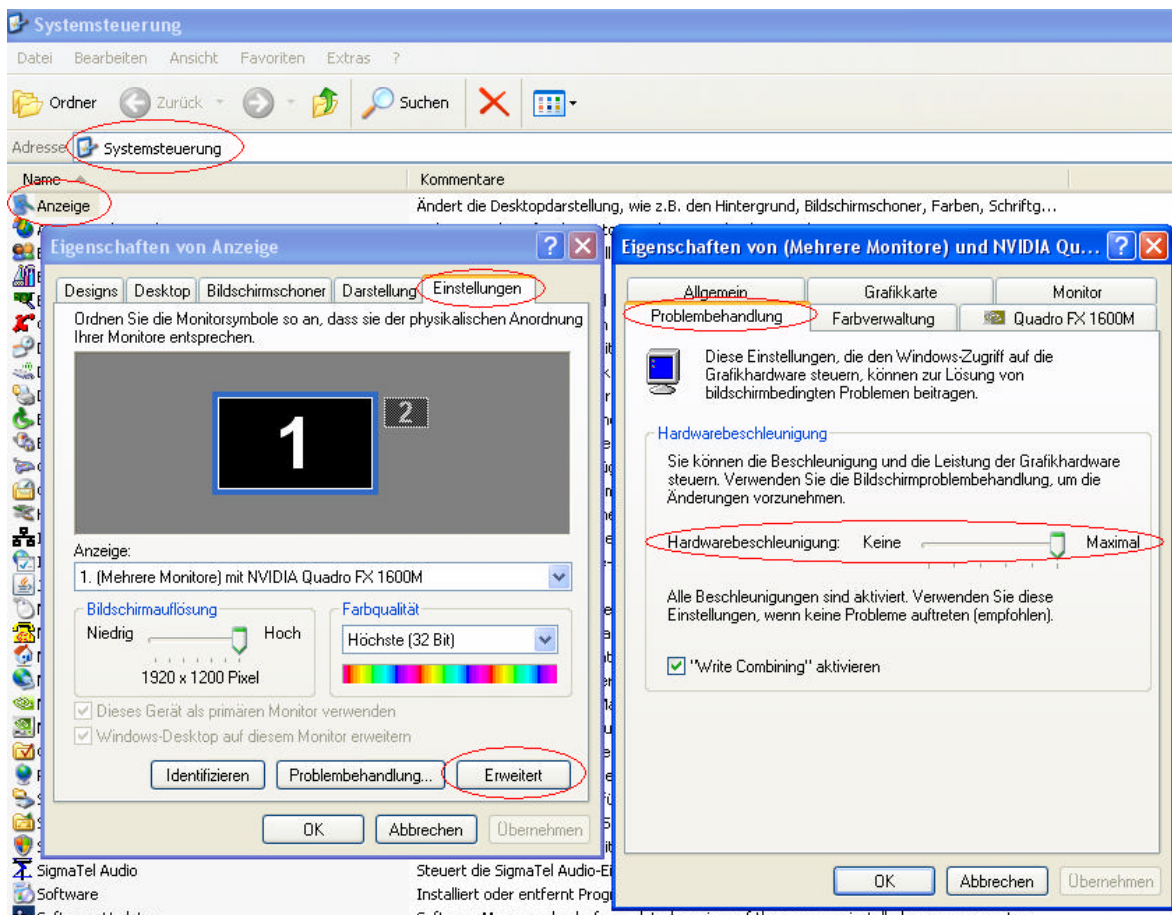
Systemsteuerung

Datei Bearbeiten Ansicht Favoriten Extras ?

Ordner Zurück Suchen

Adresse Systemsteuerung

| Name | Kommentare |
|---|---|
| Anzeige | Ändert die Desktopdarstellung, wie z.B. den Hintergrund, Bildschirmschoner, Farben, Schriftg... |
| SigmaTel Audio | Steuert die SigmaTel Audio-Ei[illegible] |
| Software | Installiert oder entfernt Prog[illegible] |

Eigenschaften von Anzeige

Designs | Desktop | Bildschirmschoner | Darstellung | Einstellungen

Ordnen Sie die Monitorsymbole so an, dass sie der physikalischen Anordnung Ihrer Monitore entsprechen.

1 2

Anzeige:

1. (Mehrere Monitore) mit NVIDIA Quadro FX 1600M

Bildschirmauflösung

Niedrig Hoch

1920 x 1200 Pixel

Farbqualität

Höchste (32 Bit)

Dieses Gerät als primären Monitor verwenden

Windows-Desktop auf diesem Monitor erweitern

Identifizieren Problembehandlung... Erweitert

OK Abbrechen Übernehmen

Eigenschaften von (Mehrere Monitore) und NVIDIA Qu...

Allgemein | Grafikkarte | Monitor

Problembehandlung | Farbverwaltung | Quadro FX 1600M

Diese Einstellungen, die den Windows-Zugriff auf die Grafikhardware steuern, können zur Lösung von bildschirmbedingten Problemen beitragen.

Hardwarebeschleunigung

Sie können die Beschleunigung und die Leistung der Grafikhardware steuern. Verwenden Sie die Bildschirmproblembehandlung, um die Änderungen vorzunehmen.

Hardwarebeschleunigung: Keine Maximal

Alle Beschleunigungen sind aktiviert. Verwenden Sie diese Einstellungen, wenn keine Probleme auftreten (empfohlen).

"Write Combining" aktivieren

OK Abbrechen Übernehmen